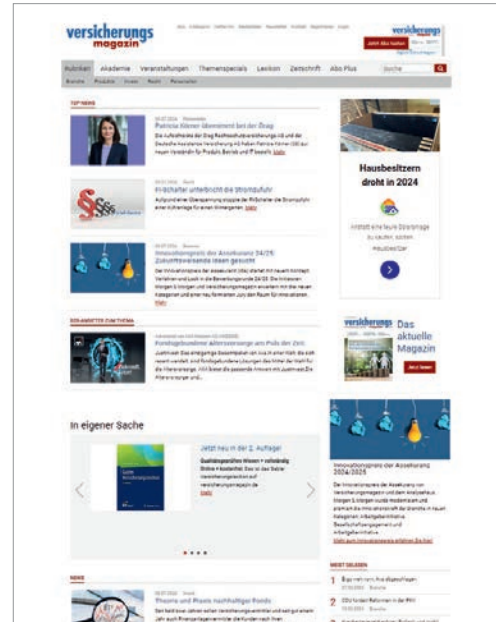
versicherungs magazin

versicherungs magazin

Jetzt Abo testen

Rubriken Akademie Veranstaltungen Themenspecials Lexikon Zeitschrift Abo Plus

Suche

Branche Produkte Vision Recht Personalien

TOP NEWS

Patricia Körner übernimmt bei der Ösag

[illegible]

Hausbesitzern droht in 2024

Innovationspreis der Assekuranz 24/25: Zukunftsweisende Ideen gesucht

Fondsgebundene Altersvorsorge am Puls der Zeit

versicherungs magazin Das aktuelle Magazin

Jetzt lesen

In eigener Sache

Jetzt neu in der 2. Auflage!

Innovationspreis der Assekuranz 2024/2025

NEWS

MEIST GELESEN

1

2

3

Theorie und Praxis nachhaltiger Fonds